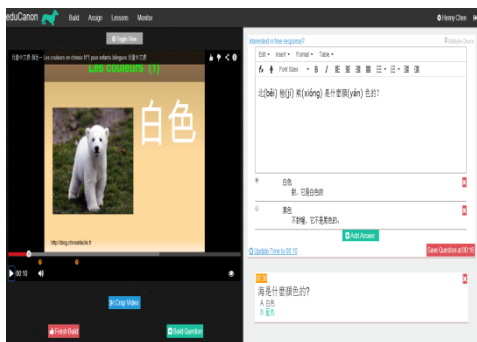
eduCanon Build Assign Lessons Monitor

Henry Chen

Toggle View

法語中文課 顏色 — Les couleurs en chinois Mỹ pour enfants bilingues 法語中文課

Les couleurs (1)

白色

http://blog.chinoisfacile.fr

00:10

Crop Video

Finish Build

Build Question

Interested in free response?

Multiple Choice

Edit Insert Format Table

Font Sizes B I

北(běi) 极(jí) 熊(xióng) 是什麼顏(yán) 色的?

白色
對，它是白色的

黑色
不對喔，它不是黑色的。

Add Answer

Update Time to 00:10

Save Question at 00:10

00:10

熊是什麼顏色的?

A 白色

B 黑色